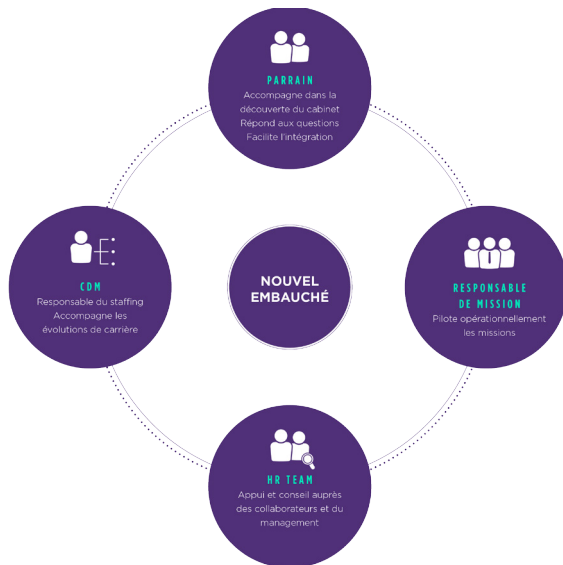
PARRAIN
Accompagne dans la découverte du cabinet
Répond aux questions
Facilite l'intégration

CDM
Responsable du staffing
Accompagne les évolutions de carrière

NOUVEL EMBAUCHÉ

RESPONSABLE DE MISSION
Pilote opérationnellement les missions

HR TEAM
Appui et conseil auprès des collaborateurs et du management